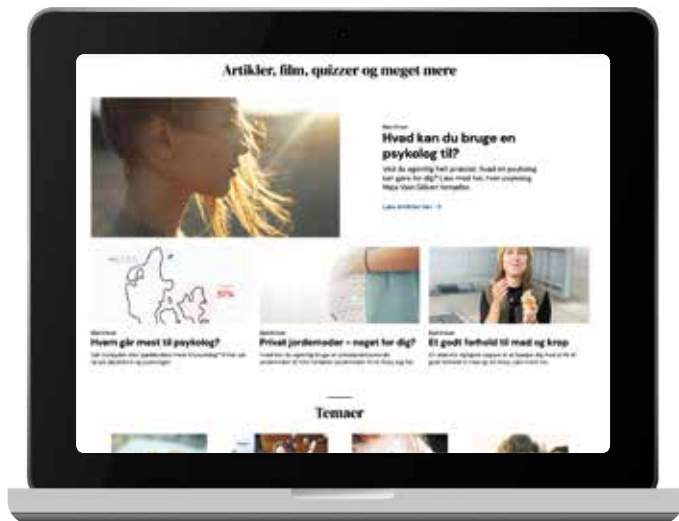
Artikler, film, quizzer og meget mere

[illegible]

Hvad kan du bruge en psykolog til?

Ved du egentlig helt præcist, hvad en psykolog kan gøre for dig? Læs med her, hvor psykolog Maja Van Gilbert fortæller.

Læs artiklen her →

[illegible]

Hvem går mest til psykolog?

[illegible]

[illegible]

Privat jordemoder - noget for dig?

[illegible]

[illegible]

Et godt forhold til mad og krop

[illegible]

Temaer